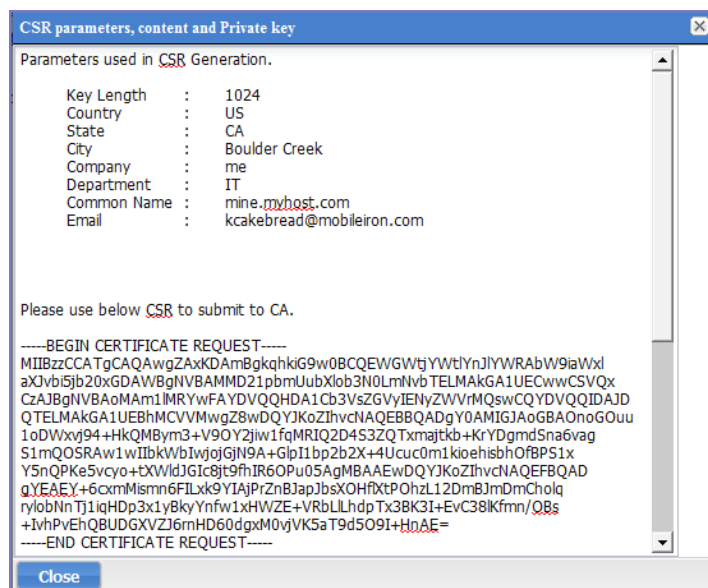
CSR parameters, content and Private key

Parameters used in CSR Generation.

| | | |
|---|---|---|
| Key Length | : | 1024 |
| Country | : | US |
| State | : | CA |
| City | : | Boulder Creek |
| Company | : | me |
| Department | : | IT |
| Common Name | : | mine.myhost.com |
| Email | : | kcakebread@mobileiron.com |

Please use below CSR to submit to CA.

-----BEGIN CERTIFICATE REQUEST-----
MIIBzzCCATgCAQAwgZAxKDAmBgkqhkiG9w0BCQEWGWtjYWtlYnJlYWRAbW9iaWxl
aXJvbi5jb20xGDAWBgNVBAMMD21pbmUubXlob3N0LmNvbTELMAkGA1UECwwCSVQx
CzAJBgNVBAoMAm1lMRYwFAYDVQQHDA1Cb3VsZGVyIENyZWVrMQswCQYDVQQIDAJD
QTELMAkGA1UEBhMCVVMwgZ8wDQYJKoZIhvcNAQEBBQADgY0AMIGJAoGBAOnoGOuu
1oDWxvj94+HkQMBym3+V9OY2jiw1fqMRIQ2D4S3ZQTxmajtkb+KrYDgmdSna6vag
S1mQOSRAw1wIIbkWbIwjojGjN9A+GlpI1bp2b2X+4Ucuc0m1kioehisbhOfBPS1x
Y5nQPKe5vcyo+tXWldJGIc8jt9fhIR6OPu05AgMBAAEwDQYJKoZIhvcNAQEFBQAD
gYEAEY+6cxmMismn6FILxk9YIAjPrZnBJapJbsXOHflXtPOhzL12DmBJmDmCholq
rylobNnTj1iqHDp3x1yBkyYnfw1xHWZE+VRbLlLhdpTx3BK3I+EvC38lKfmn/QBs
+IvhPvEhQBUDGXVZJ6rnHD60dgxM0vjVK5aT9d5O9I+HnAE=
-----END CERTIFICATE REQUEST-----

Close